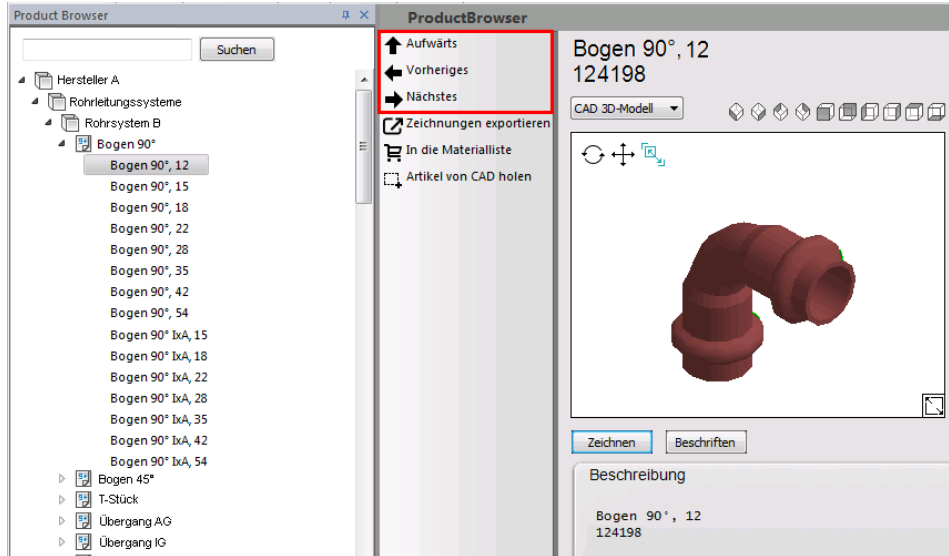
Product Browser

Suchen

Hersteller A
Rohrleitungssysteme
Rohrsystem B
Bogen 90°
Bogen 90°, 12
Bogen 90°, 15
Bogen 90°, 18
Bogen 90°, 22
Bogen 90°, 28
Bogen 90°, 35
Bogen 90°, 42
Bogen 90°, 54
Bogen 90° IxA, 15
Bogen 90° IxA, 18
Bogen 90° IxA, 22
Bogen 90° IxA, 28
Bogen 90° IxA, 35
Bogen 90° IxA, 42
Bogen 90° IxA, 54
Bogen 45°
T-Stück
Übergang AG
Übergang IG

ProductBrowser

Aufwärts
Vorheriges
Nächstes
Zeichnungen exportieren
In die Materialliste
Artikel von CAD holen

Bogen 90°, 12
124198

CAD 3D-Modell

Zeichnen
Beschriften

Beschreibung

Bogen 90°, 12
124198